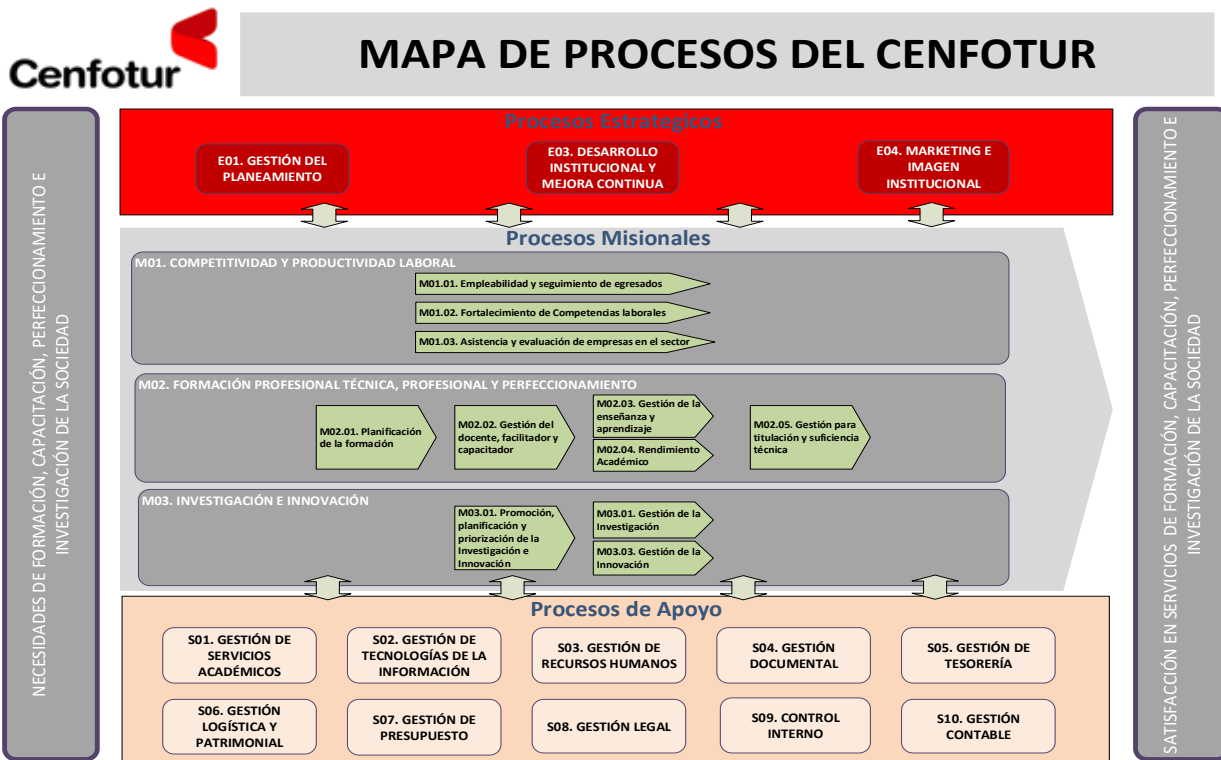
Cenfotur

MAPA DE PROCESOS DEL CENFOTUR

NECESIDADES DE FORMACIÓN, CAPACITACIÓN, PERFECCIONAMIENTO E INVESTIGACIÓN DE LA SOCIEDAD

Procesos Estrategicos

E01. GESTIÓN DEL PLANEAMIENTO

E03. DESARROLLO INSTITUCIONAL Y MEJORA CONTINUA

E04. MARKETING E IMAGEN INSTITUCIONAL

Procesos Misionales

M01. COMPETITIVIDAD Y PRODUCTIVIDAD LABORAL

M01.01. Empleabilidad y seguimiento de egresados

M01.02. Fortalecimiento de Competencias laborales

M01.03. Asistencia y evaluación de empresas en el sector

M02. FORMACIÓN PROFESIONAL TÉCNICA, PROFESIONAL Y PERFECCIONAMIENTO

M02.01. Planificación de la formación

M02.02. Gestión del docente, facilitador y capacitador

M02.03. Gestión de la enseñanza y aprendizaje

M02.04. Rendimiento Académico

M02.05. Gestión para titulación y suficiencia técnica

M03. INVESTIGACIÓN E INNOVACIÓN

M03.01. Promoción, planificación y priorización de la Investigación e Innovación

M03.01. Gestión de la Investigación

M03.03. Gestión de la Innovación

Procesos de Apoyo

S01. GESTIÓN DE SERVICIOS ACADÉMICOS

S02. GESTIÓN DE TECNOLOGÍAS DE LA INFORMACIÓN

S03. GESTIÓN DE RECURSOS HUMANOS

S04. GESTIÓN DOCUMENTAL

S05. GESTIÓN DE TESORERÍA

S06. GESTIÓN LOGÍSTICA Y PATRIMONIAL

S07. GESTIÓN DE PRESUPUESTO

S08. GESTIÓN LEGAL

S09. CONTROL INTERNO

S10. GESTIÓN CONTABLE

SATISFACCIÓN EN SERVICIOS DE FORMACIÓN, CAPACITACIÓN, PERFECCIONAMIENTO E INVESTIGACIÓN DE LA SOCIEDAD